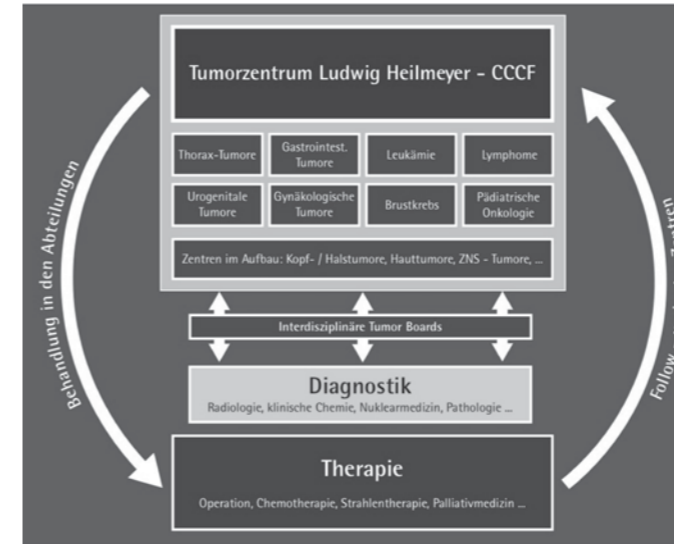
Tumorzentrum Ludwig Heilmeyer - CCCF

Thorax-Tumore

Gastrointest. Tumore

Leukämie

Lymphome

Urogenitale Tumore

Gynäkologische Tumore

Brustkrebs

Pädiatrische Onkologie

Zentren im Aufbau: Kopf- / Halstumore, Hauttumore, ZNS - Tumore, ...

Interdisziplinäre Tumor Boards

Diagnostik

Radiologie, klinische Chemie, Nuklearmedizin, Pathologie ...

Therapie

Operation, Chemotherapie, Strahlentherapie, Palliativmedizin ...

Behandlung in den Abteilungen

Follow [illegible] Zentren